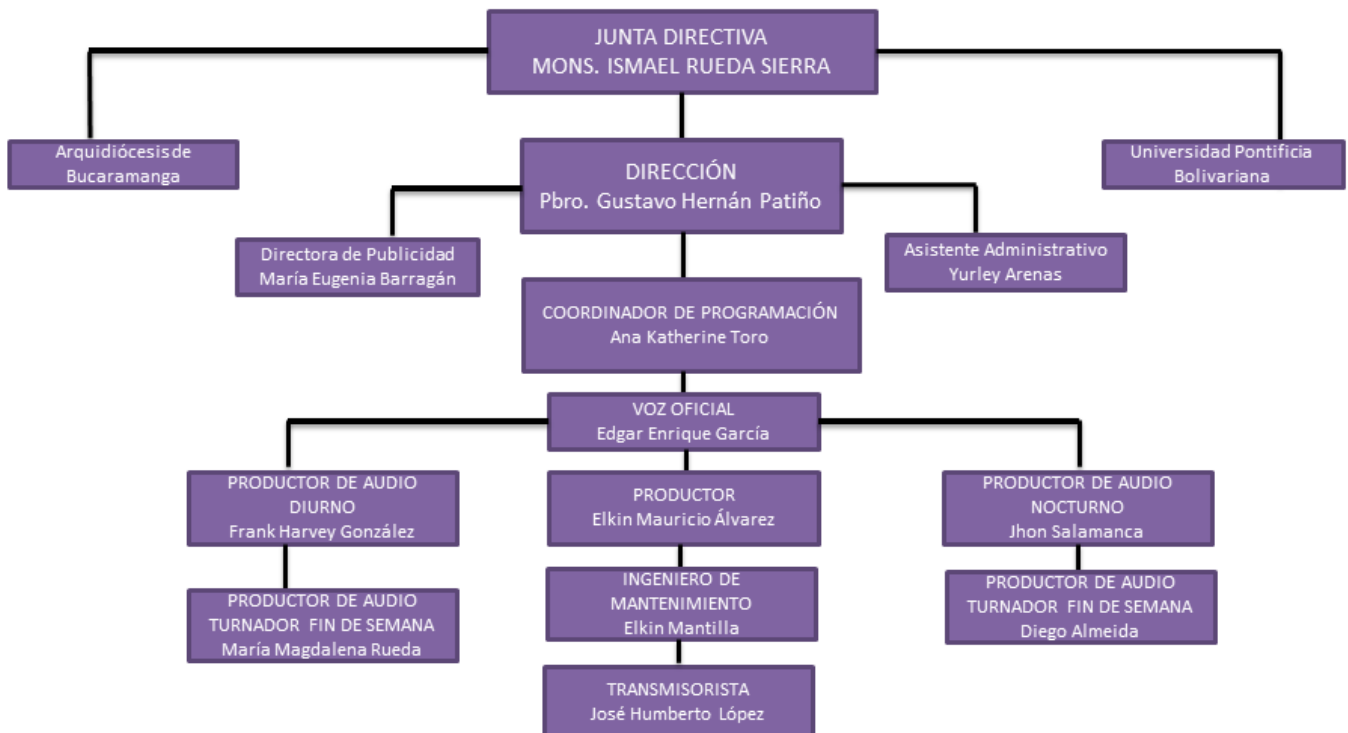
JUNTA DIRECTIVA
MONS. ISMAEL RUEDA SIERRA

Arquidiócesis de Bucaramanga

Universidad Pontificia Bolivariana

DIRECCIÓN
Pbro. Gustavo Hernán Patiño

Directora de Publicidad
María Eugenia Barragán

Asistente Administrativo
Yurley Arenas

COORDINADOR DE PROGRAMACIÓN
Ana Katherine Toro

VOZ OFICIAL
Edgar Enrique García

PRODUCTOR DE AUDIO DIURNO
Frank Harvey González

PRODUCTOR
Elkin Mauricio Álvarez

PRODUCTOR DE AUDIO NOCTURNO
Jhon Salamanca

PRODUCTOR DE AUDIO TURNADOR FIN DE SEMANA
María Magdalena Rueda

INGENIERO DE MANTENIMIENTO
Elkin Mantilla

PRODUCTOR DE AUDIO TURNADOR FIN DE SEMANA
Diego Almeida

TRANSMISORISTA
José Humberto López